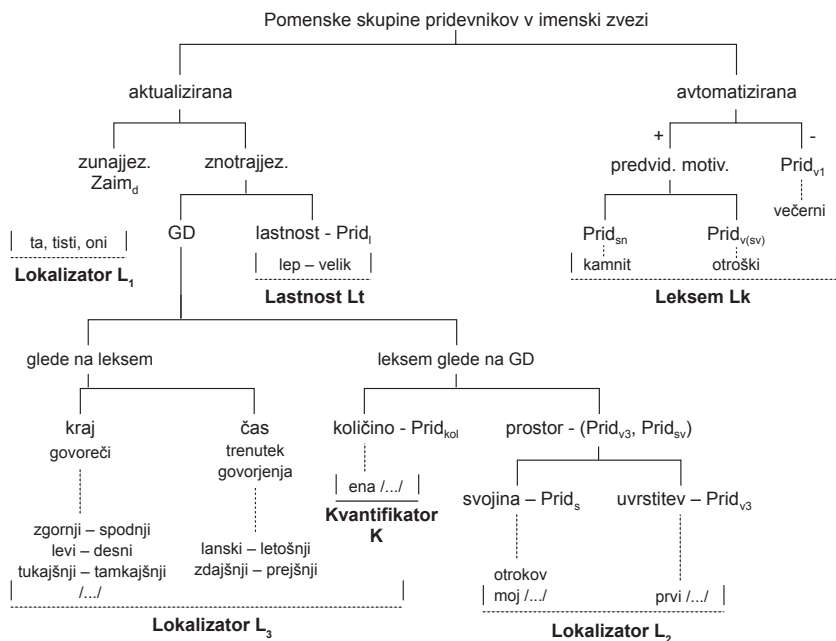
Pomenske skupine pridevnikov v imenski zvezi

aktualizirana

avtomatizirana

zunajjez. Zaim$_d$

znotrajjez.

ta, tisti, oni

Lokalizator L$_1$

GD

lastnost - Prid$_l$

lep – velik

Lastnost Lt

+

-

predvid. motiv.

Prid$_{v1}$

večerni

Prid$_{sn}$

Prid$_{v(sv)}$

kamnit

otroški

Leksem Lk

glede na leksem

leksem glede na GD

kraj govoreči

čas trenutek govorjenja

zgornji – spodnji
levi – desni
tukajšnji – tamkajšnji
/.../

lanski – letošnji
zdajšnji – prejšnji

Lokalizator L$_3$

količino - Prid$_{kol}$

ena /.../

Kvantifikator K

prostor - (Prid$_{v3}$, Prid$_{sv}$)

svojina – Prid$_s$

uvrstitev – Prid$_{v3}$

otrokov
moj /.../

prvi /.../

Lokalizator L$_2$